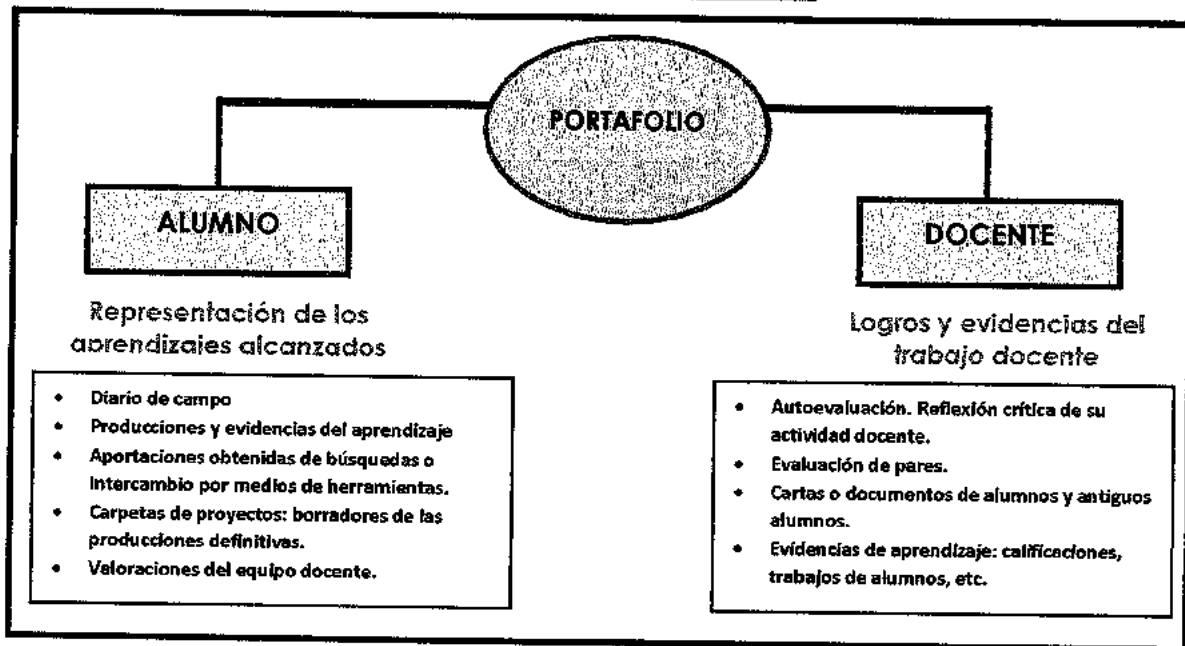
PORTAFOLIO

ALUMNO

Representación de los aprendizajes alcanzados

- Diario de campo
- Producciones y evidencias del aprendizaje
- Aportaciones obtenidas de búsquedas o intercambio por medios de herramientas.
- Carpetas de proyectos: borradores de las producciones definitivas.
- Valoraciones del equipo docente.

DOCENTE

Logros y evidencias del trabajo docente

- Autoevaluación. Reflexión crítica de su actividad docente.
- Evaluación de pares.
- Cartas o documentos de alumnos y antiguos alumnos.
- Evidencias de aprendizaje: calificaciones, trabajos de alumnos, etc.